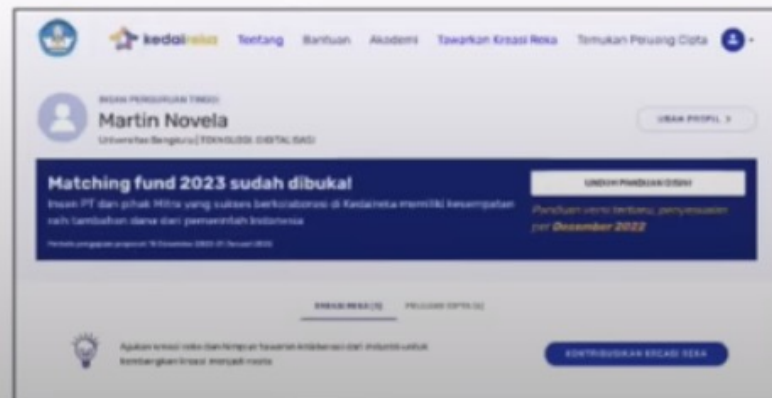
kedaireka Tentang Bantuan Akademi Tawarkan Kreasi Reka Temukan Peluang Cipta

INSAN PERGURUAN TINGGI
Martin Novela
Universitas Bengkulu | TEKNOLOGI DIGITAL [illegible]

UBAH PROFIL >

Matching fund 2023 sudah dibuka!
Insan PT dan pihak Mitra yang sukses berkolaborasi di Kedaireka memiliki kesempatan raih tambahan dana dari pemerintah Indonesia

Periode pengajuan proposal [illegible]

UNDUH PANDUAN DISINI

Panduan versi terbaru, penyesuaian per Desember 2022

KREASI REKA (1) PELUANG CIPTA (0)

Ajukan kreasi reka dan tangkap tawaran kolaborasi dari industri untuk kembangkan kreasi menjadi nyata

KONTRIBUSIKAN KREASI REKA